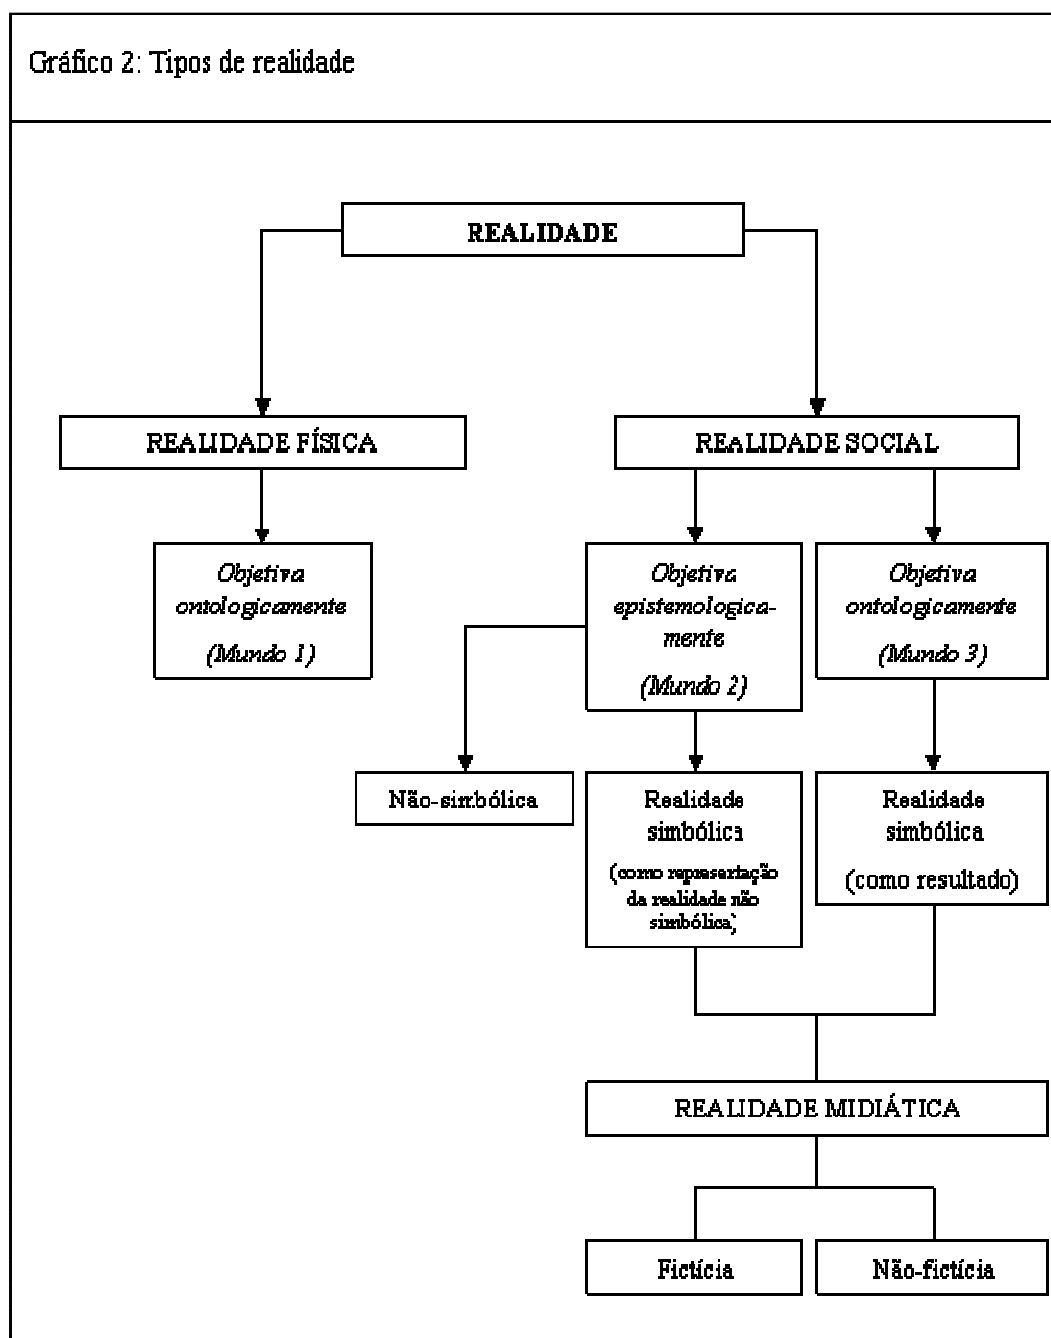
Gráfico 2: Tipos de realidade

REALIDADE

REALIDADE FÍSICA

REaLIDADE SOCIAL

*Objetiva ontologicamente*
*(Mundo 1)*

*Objetiva epistemologicamente*
*(Mundo 2)*

*Objetiva ontologicamente*
*(Mundo 3)*

Não-simbólica

Realidade simbólica
(como representação da realidade não simbólica)

Realidade simbólica
(como resultado)

REALIDADE MIDIÁTICA

Fictícia

Não-fictícia